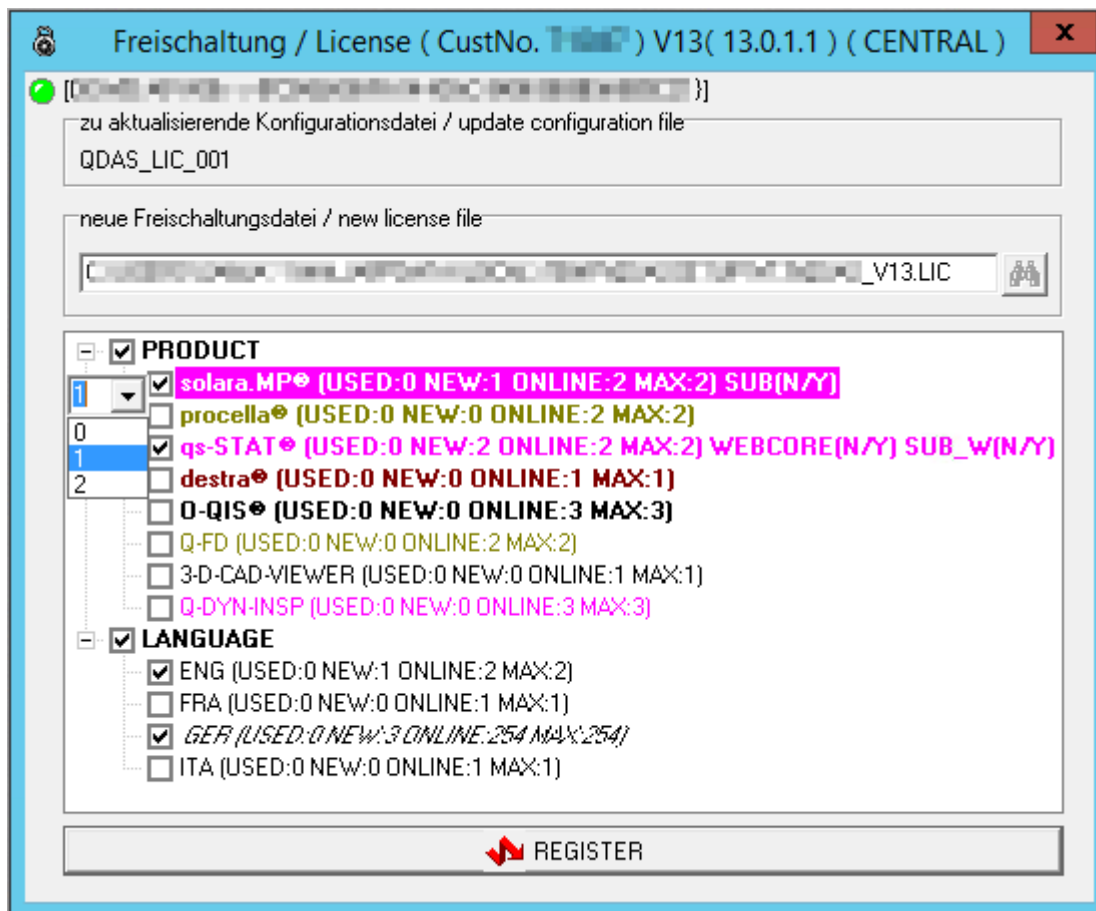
Freischaltung / License ( CustNo. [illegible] ) V13( 13.0.1.1 ) ( CENTRAL )

x

[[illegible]]

zu aktualisierende Konfigurationsdatei / update configuration file

QDAS_LIC_001

neue Freischaltungsdatei / new license file

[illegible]_V13.LIC

PRODUCT

1

0
1
2

solara.MP® (USED:0 NEW:1 ONLINE:2 MAX:2) SUB(N/Y)
procella® (USED:0 NEW:0 ONLINE:2 MAX:2)
qs-STAT® (USED:0 NEW:2 ONLINE:2 MAX:2) WEBCORE(N/Y) SUB_W(N/Y)
destra® (USED:0 NEW:0 ONLINE:1 MAX:1)
O-QIS® (USED:0 NEW:0 ONLINE:3 MAX:3)
Q-FD (USED:0 NEW:0 ONLINE:2 MAX:2)
3-D-CAD-VIEWER (USED:0 NEW:0 ONLINE:1 MAX:1)
Q-DYN-INSP (USED:0 NEW:0 ONLINE:3 MAX:3)

LANGUAGE

ENG (USED:0 NEW:1 ONLINE:2 MAX:2)
FRA (USED:0 NEW:0 ONLINE:1 MAX:1)
GER (USED:0 NEW:3 ONLINE:254 MAX:254)
ITA (USED:0 NEW:0 ONLINE:1 MAX:1)

REGISTER